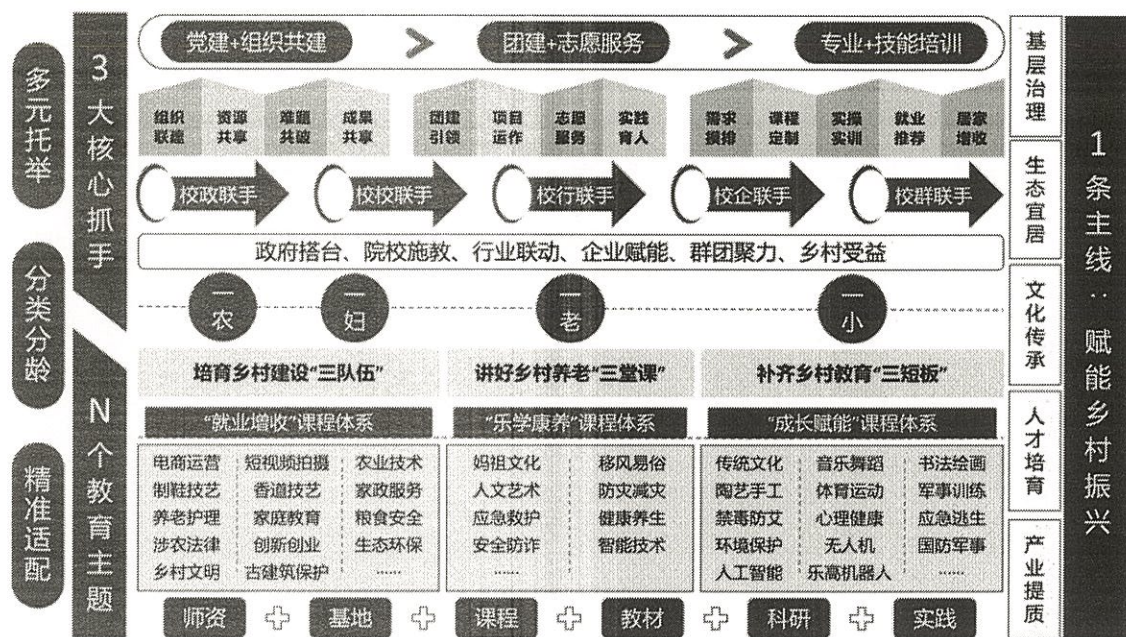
多元托举

分类分龄

精准适配

3大核心抓手

N个教育主题

党建+组织共建 团建+志愿服务 专业+技能培训

| 组织联建 | 资源共享 | 难题共破 | 成果共享 | 团建引领 | 项目运作 | 志愿服务 | 实践育人 | 需求摸排 | 课程定制 | 实操实训 | 就业推荐 | 居家增收 |
|---|---|---|---|---|---|---|---|---|---|---|---|---|

校政联手 校校联手 校行联手 校企联手 校群联手

政府搭台、院校施教、行业联动、企业赋能、群团聚力、乡村受益

一农 一妇 一老 一小

培育乡村建设"三队伍" 讲好乡村养老"三堂课" 补齐乡村教育"三短板"

"就业增收"课程体系 "乐学康养"课程体系 "成长赋能"课程体系

| 电商运营 | 短视频拍摄 | 农业技术 |
|---|---|---|
| 制鞋技艺 | 香道技艺 | 家政服务 |
| 养老护理 | 家庭教育 | 粮食安全 |
| 涉农法律 | 创新创业 | 生态环保 |
| 乡村文明 | 古建筑保护 | ...... |

| 妈祖文化 | 移风易俗 |
|---|---|
| 人文艺术 | 防灾减灾 |
| 应急救护 | 健康养生 |
| 安全防诈 | 智能技术 |
| ...... | |

| 传统文化 | 音乐舞蹈 | 书法绘画 |
|---|---|---|
| 陶艺手工 | 体育运动 | 军事训练 |
| 禁毒防艾 | 心理健康 | 应急逃生 |
| 环境保护 | 无人机 | 国防军事 |
| 人工智能 | 乐高机器人 | ...... |

师资 + 基地 + 课程 + 教材 + 科研 + 实践

基层治理

生态宜居

文化传承

人才培育

产业提质

1条主线：赋能乡村振兴